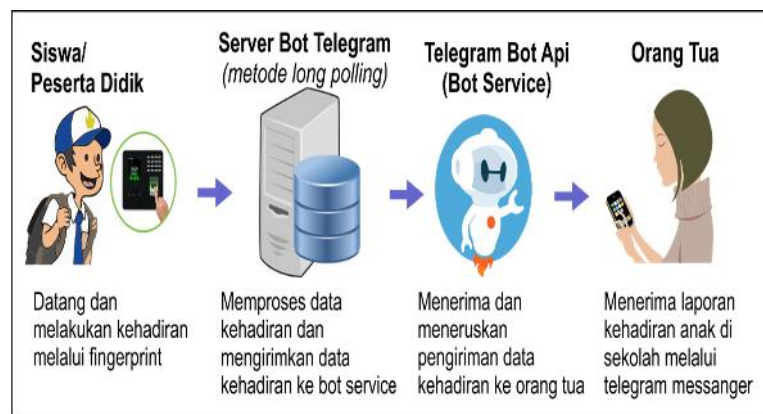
Siswa/
Peserta Didik

Server Bot Telegram
(metode long polling)

Telegram Bot Api
(Bot Service)

Orang Tua

Datang dan melakukan kehadiran melalui fingerprint

Memproses data kehadiran dan mengirimkan data kehadiran ke bot service

Menerima dan meneruskan pengiriman data kehadiran ke orang tua

Menerima laporan kehadiran anak di sekolah melalui telegram messanger